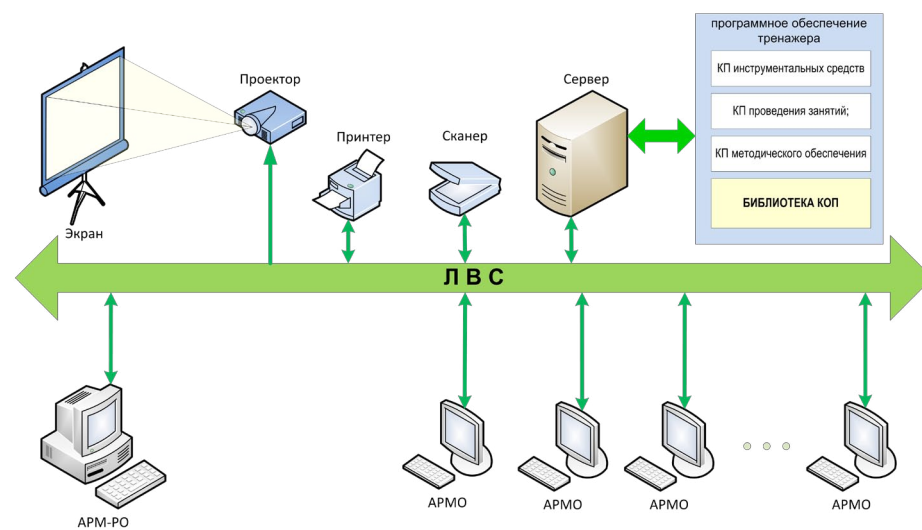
программное обеспечение тренажера

КП инструментальных средств

КП проведения занятий;

КП методического обеспечения

БИБЛИОТЕКА КОП

Проектор

Принтер

Сканер

Сервер

Экран

Л В С

АРМ-РО

АРМО

АРМО

АРМО

АРМО